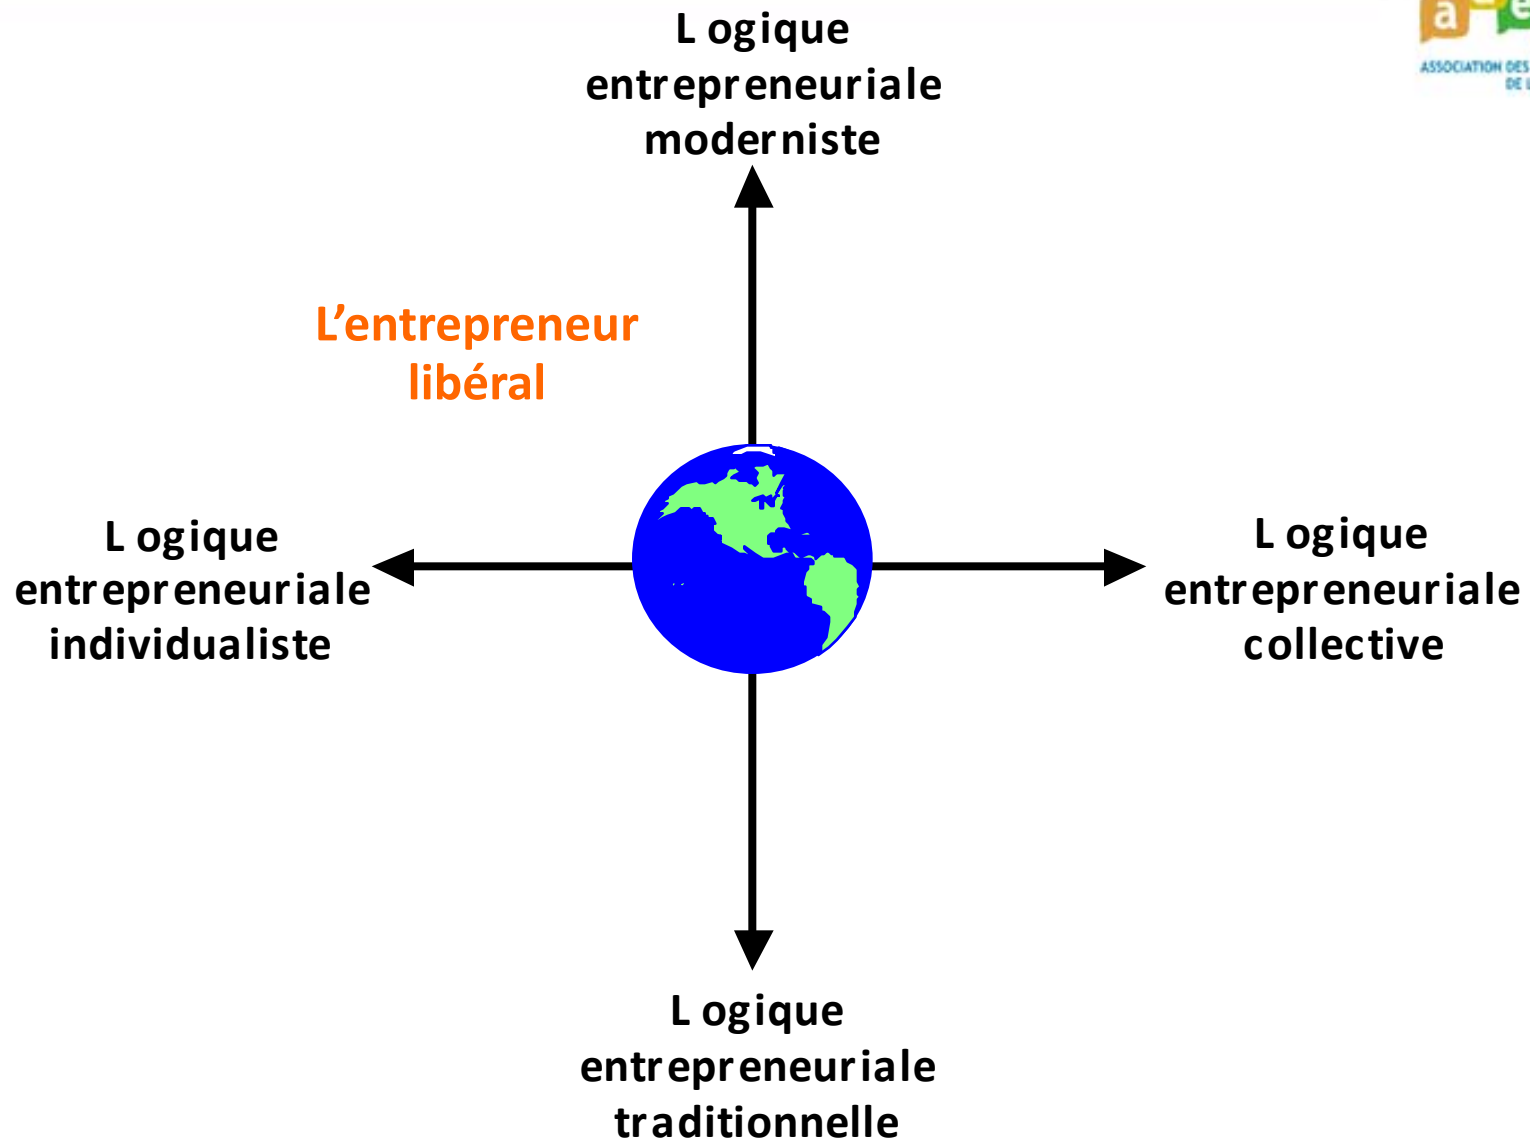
a e
ASSOCIATION DES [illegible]
DE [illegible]

L ogique entrepreneuriale moderniste

L'entrepreneur libéral

L ogique entrepreneuriale individualiste

L ogique entrepreneuriale collective

L ogique entrepreneuriale traditionnelle